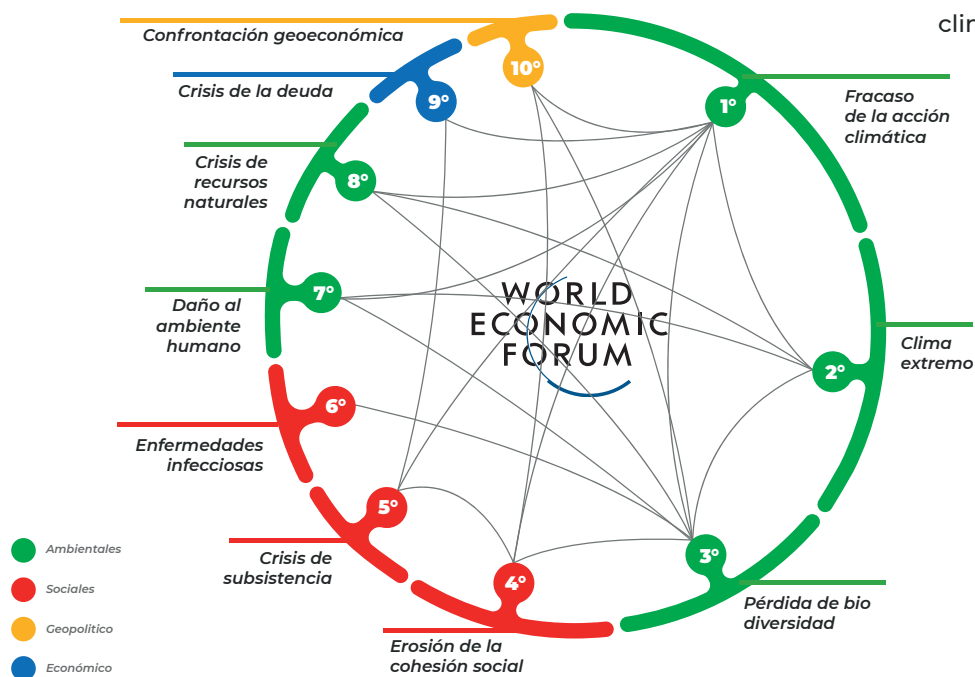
clir

Confrontación geoeconómica
10°

Crisis de la deuda
9°

1°
Fracaso de la acción climática

Crisis de recursos naturales
8°

WORLD ECONOMIC FORUM

Daño al ambiente humano
7°

Clima extremo
2°

6°
Enfermedades infecciosas

5°
Crisis de subsistencia

4°
Erosión de la cohesión social

3°
Pérdida de bio diversidad

Ambientales
Sociales
Geopolítico
Económico